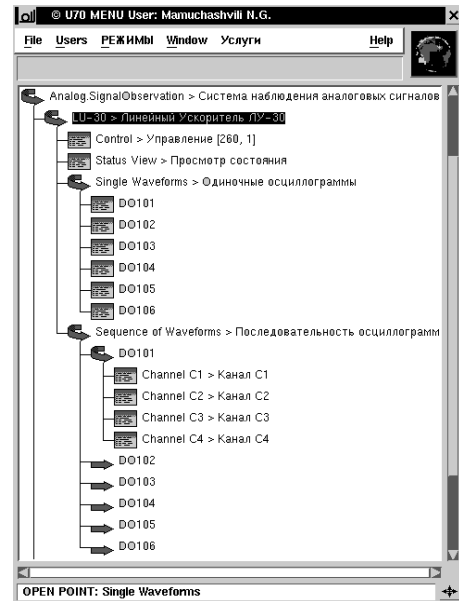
© U70 MENU User: Manuchashvili N.G.

File Users РЕЖИМЫ Window Услуги Help

Analog.SignalObservation > Система наблюдения аналоговых сигналов
LU-30 > Линейный Ускоритель ЛУ-30
Control > Управление [260, 1]
Status View > Просмотр состояния
Single Waveforms > Одиночные осциллограммы
DO101
DO102
DO103
DO104
DO105
DO106
Sequence of Waveforms > Последовательность осциллограмм
DO101
Channel C1 > Канал C1
Channel C2 > Канал C2
Channel C3 > Канал C3
Channel C4 > Канал C4
DO102
DO103
DO104
DO105
DO106

OPEN POINT: Single Waveforms